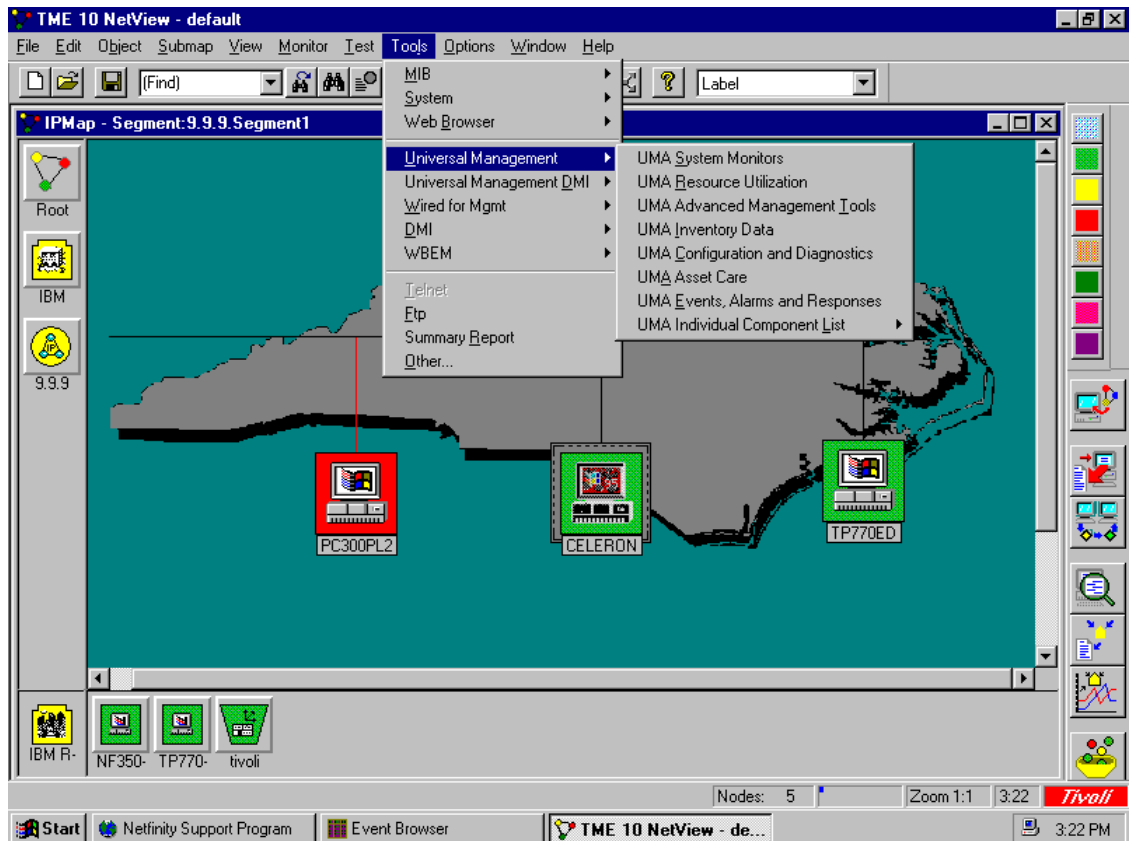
TME 10 NetView - default

File Edit Object Submap View Monitor Test Tools Options Window Help

(Find)

Label

IPMap - Segment:9.9.9.Segment1

Root

IBM

9.9.9

MIB
System
Web Browser
Universal Management
Universal Management DMI
Wired for Mgmt
DMI
WBEM
Telnet
Ftp
Summary Report
Other...

UMA System Monitors
UMA Resource Utilization
UMA Advanced Management Tools
UMA Inventory Data
UMA Configuration and Diagnostics
UMA Asset Care
UMA Events, Alarms and Responses
UMA Individual Component List

PC300PL2

CELERON

TP770ED

IBM R-

NF350-

TP770-

tivoli

Nodes: 5

Zoom 1:1

3:22

Tivoli

Start

Netfinity Support Program

Event Browser

TME 10 NetView - de...

3:22 PM